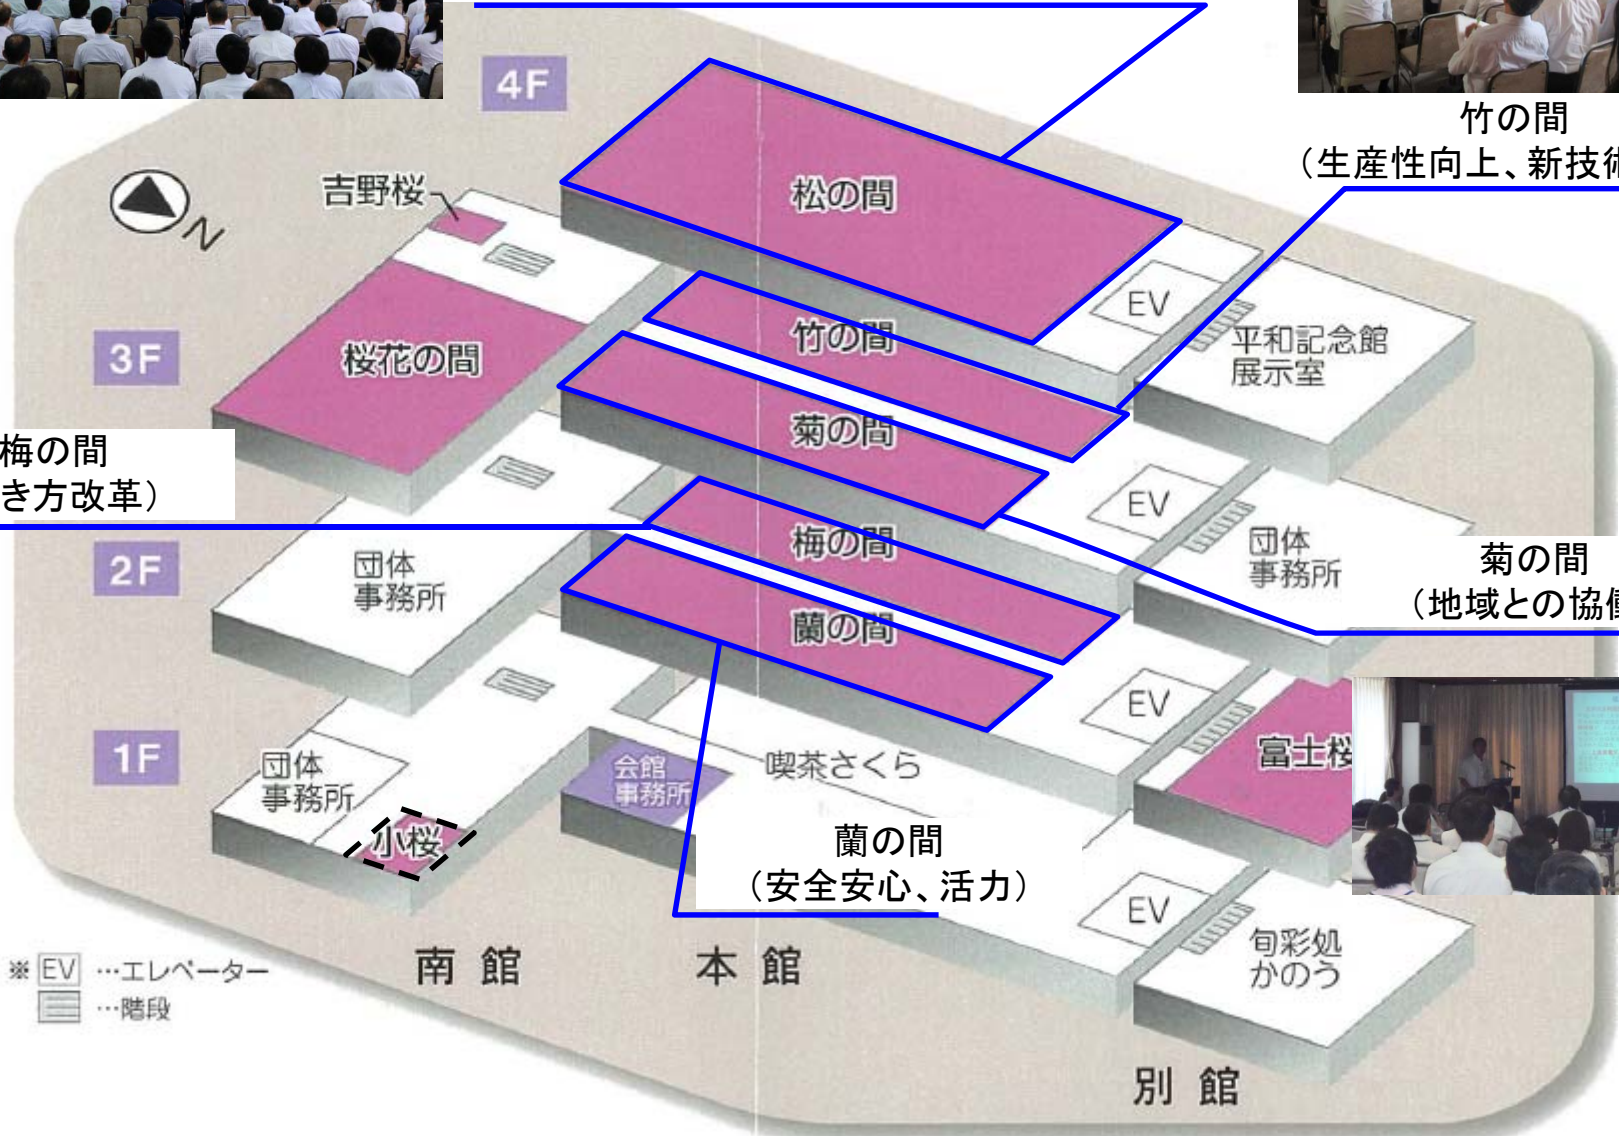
竹の間
（生産性向上、新技術

4F
N
吉野桜
松の間
3F
桜花の間
竹の間
EV
平和記念館
展示室
菊の間
梅の間
き方改革）
EV
2F
団体
事務所
梅の間
団体
事務所
菊の間
（地域との協働
蘭の間
EV
1F
団体
事務所
会館
事務所
喫茶さくら
富士桜
小桜
蘭の間
（安全安心、活力）
EV
旬彩処
かのう
※ EV …エレベーター
…階段
南 館
本 館
別 館